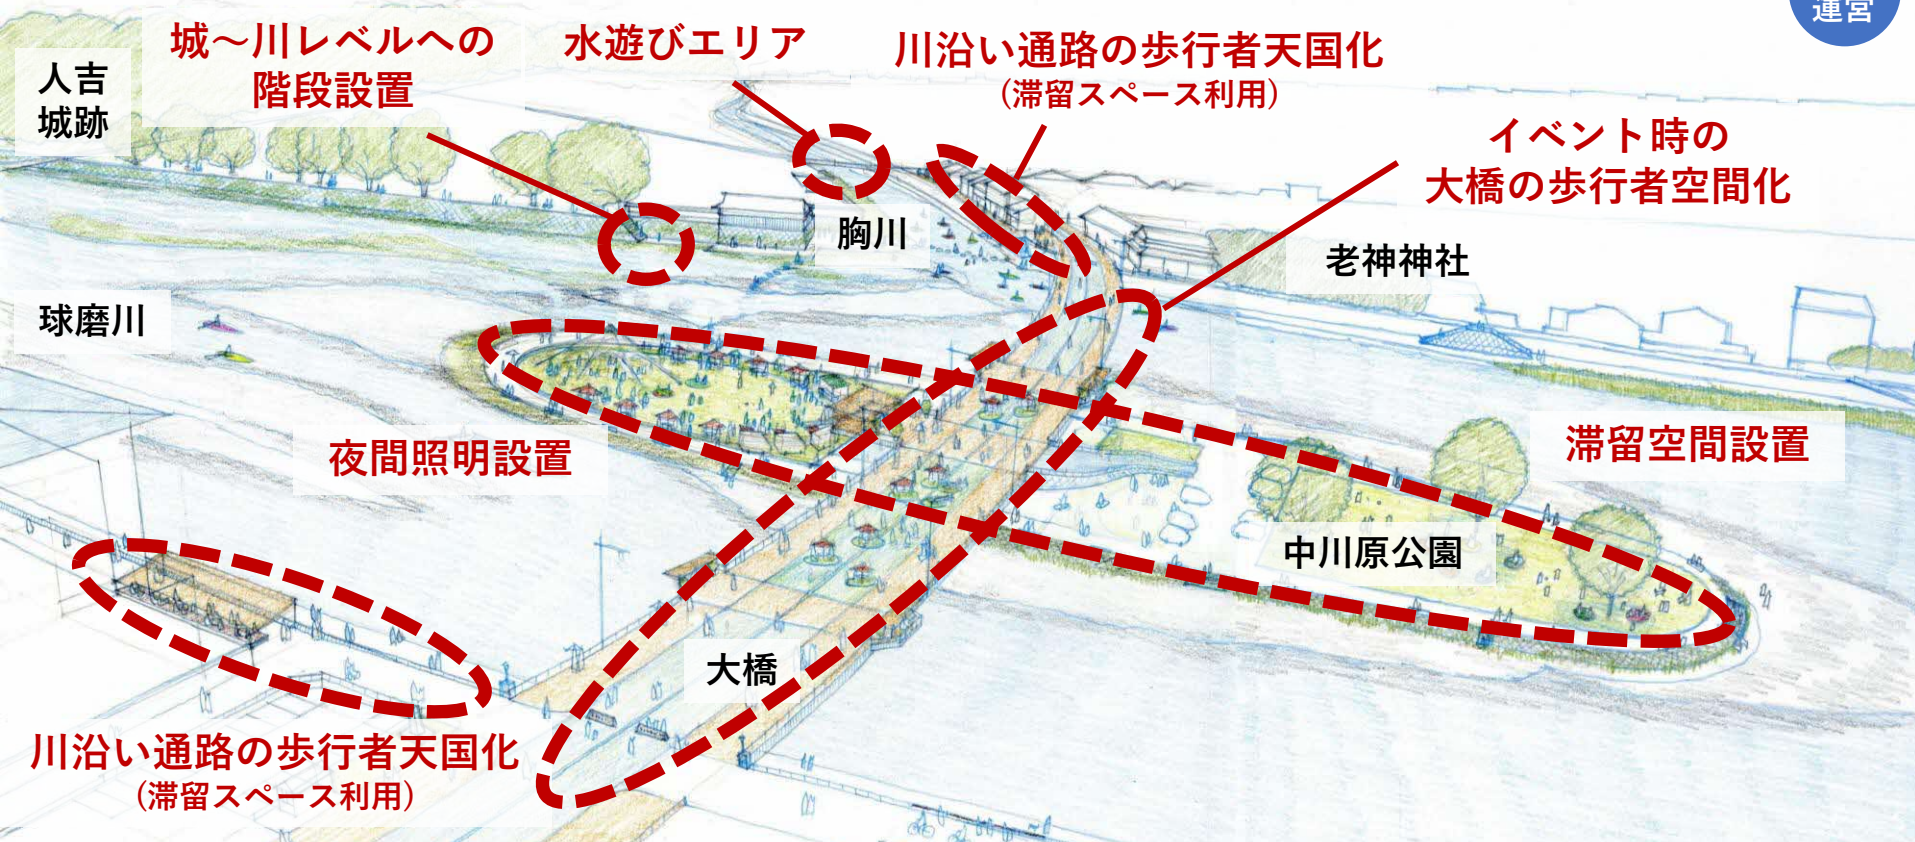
人吉城跡

城～川レベルへの階段設置

水遊びエリア

川沿い通路の歩行者天国化
（滞留スペース利用）

運営

イベント時の大橋の歩行者空間化

胸川

老神神社

球磨川

夜間照明設置

滞留空間設置

中川原公園

大橋

川沿い通路の歩行者天国化
（滞留スペース利用）